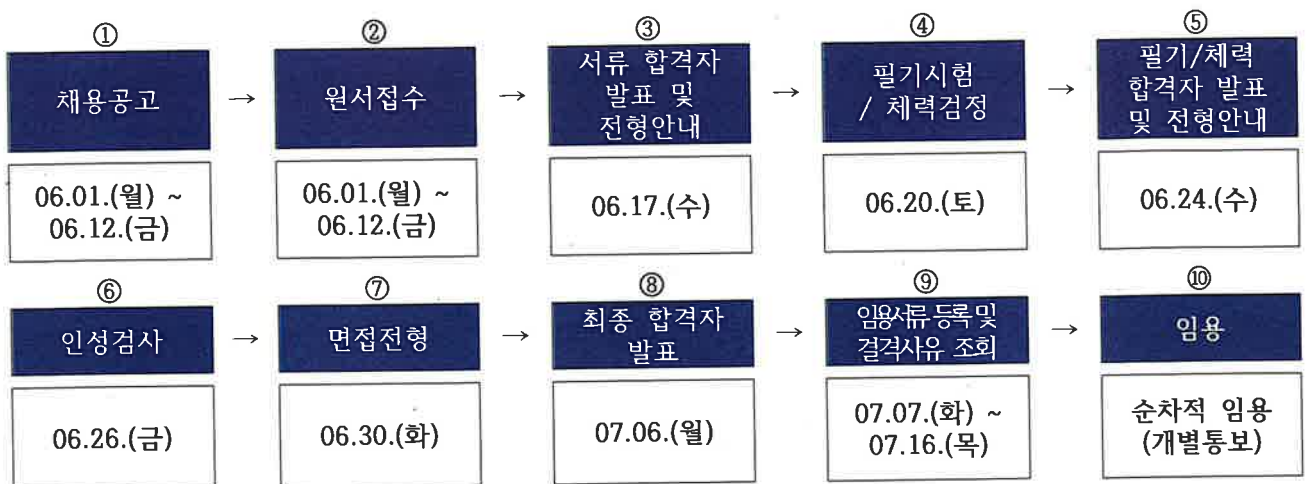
① 채용공고 → ② 원서접수 → ③ 서류 합격자 발표 및 전형안내 → ④ 필기시험 / 체력검정 → ⑤ 필기/체력 합격자 발표 및 전형안내

06.01.(월) ~ 06.12.(금)

06.01.(월) ~ 06.12.(금)

06.17.(수)

06.20.(토)

06.24.(수)

⑥ 인성검사 → ⑦ 면접전형 → ⑧ 최종 합격자 발표 → ⑨ 임용서류 등록 및 결격사유 조회 → ⑩ 임용

06.26.(금)

06.30.(화)

07.06.(월)

07.07.(화) ~ 07.16.(목)

순차적 임용 (개별통보)